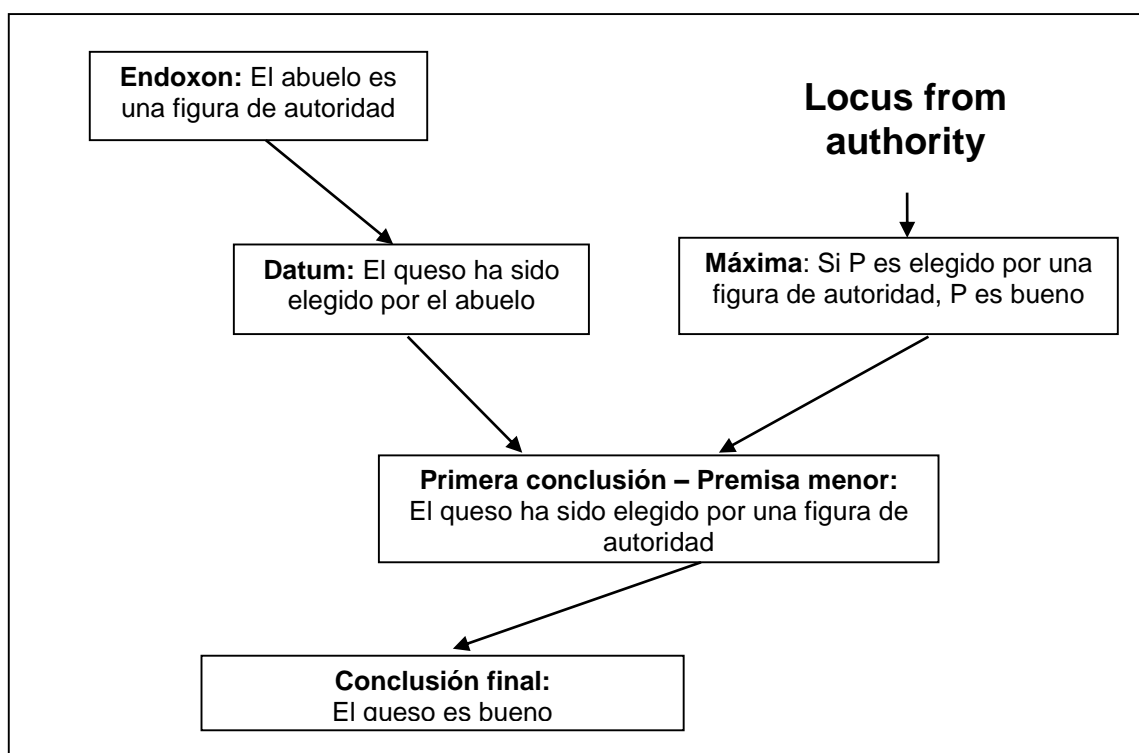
Endoxon: El abuelo es una figura de autoridad

Locus from authority

Datum: El queso ha sido elegido por el abuelo

Máxima: Si P es elegido por una figura de autoridad, P es bueno

Primera conclusión – Premisa menor: El queso ha sido elegido por una figura de autoridad

Conclusión final: El queso es bueno